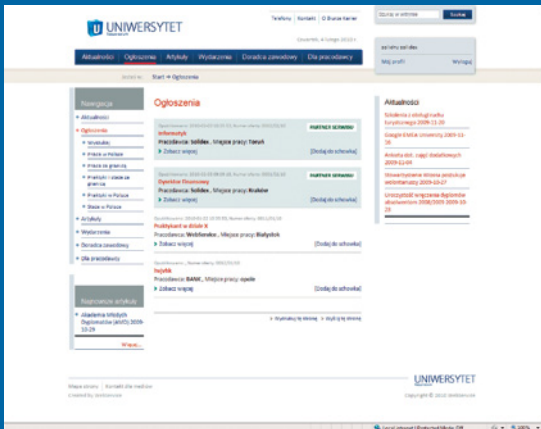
UNIWERSYTET

Telefony | Kontakt | O Biurze Karier

Szukaj w witrynie Szukaj

Czwartek, 4 Lutego 2010 r.

Aktualności | Ogłoszenia | Artykuły | Wydarzenia | Doradca zawodowy | Dla pracodawcy

Jesteś w: Start » Ogłoszenia

Nawigacja

» Aktualności
» Ogłoszenia
» Wszystkie
» Praca w Polsce
» Praca za granicą
» Praktyki i staże za granicą
» Praktyki w Polsce
» Staże w Polsce
» Artykuły
» Wydarzenia
» Doradca zawodowy
» Dla pracodawcy

Najnowsze artykuły

» Akademia Młodych Ogłoszeń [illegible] 2009-10-29

Więcej...

Ogłoszenia

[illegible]
Informatyk
Pracodawca: Soldex, Miejsce pracy: Toruń
» Zobacz więcej
PARTNER SERWISU
[Dodaj do schowka]

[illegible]
Operator finansowy
Pracodawca: Soldex, Miejsce pracy: Kraków
» Zobacz więcej
PARTNER SERWISU
[Dodaj do schowka]

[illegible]
Praktykant w dziale X
Pracodawca: WebService, Miejsce pracy: Białystok
» Zobacz więcej
[Dodaj do schowka]

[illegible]
Twórki
Pracodawca: BANK, Miejsce pracy: opole
» Zobacz więcej
[Dodaj do schowka]

« Poprzednia strona | » Następna strona

Aktualności

Szkolenia z obsługi radia turystycznego 2009-11-20
Gazeta Emilia uniwersytetu 2009-11-16
Ankieta dot. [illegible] 2009-12-04
Stowarzyszenie stronie podzielnych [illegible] 2009-10-27
Uroczystość wręczenia dyplomów absolwentom 2008/2009 2009-10-29

Mapa strony | Kontakt dla mediów
Created by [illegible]

UNIWERSYTET
Copyright © 2010 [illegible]